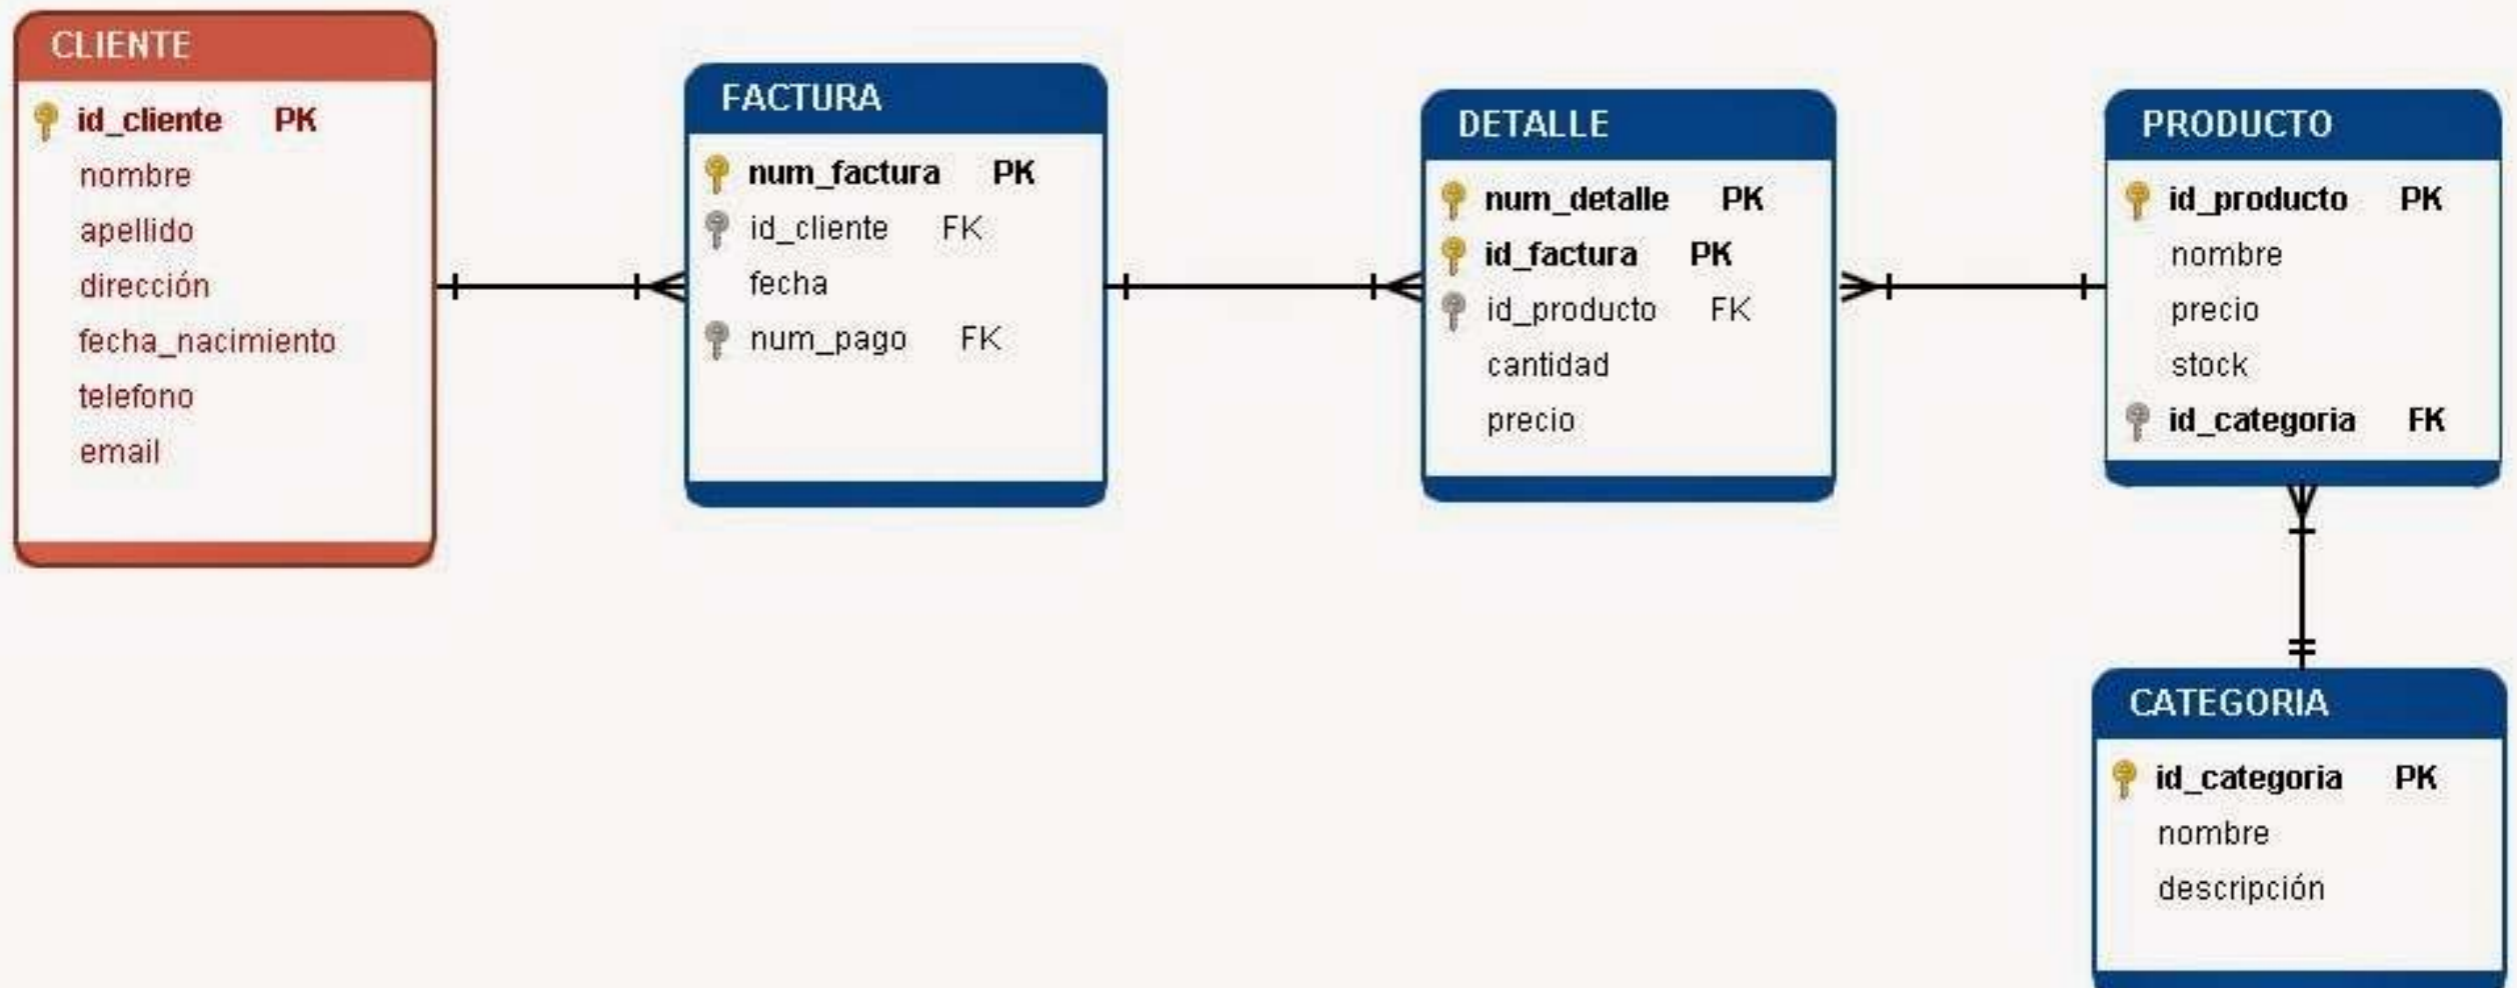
CLIENTE
id_cliente PK
nombre
apellido
dirección
fecha_nacimiento
telefono
email

FACTURA
num_factura PK
id_cliente FK
fecha
num_pago FK

DETALLE
num_detalle PK
id_factura PK
id_producto FK
cantidad
precio

PRODUCTO
id_producto PK
nombre
precio
stock
id_categoria FK

CATEGORIA
id_categoria PK
nombre
descripción